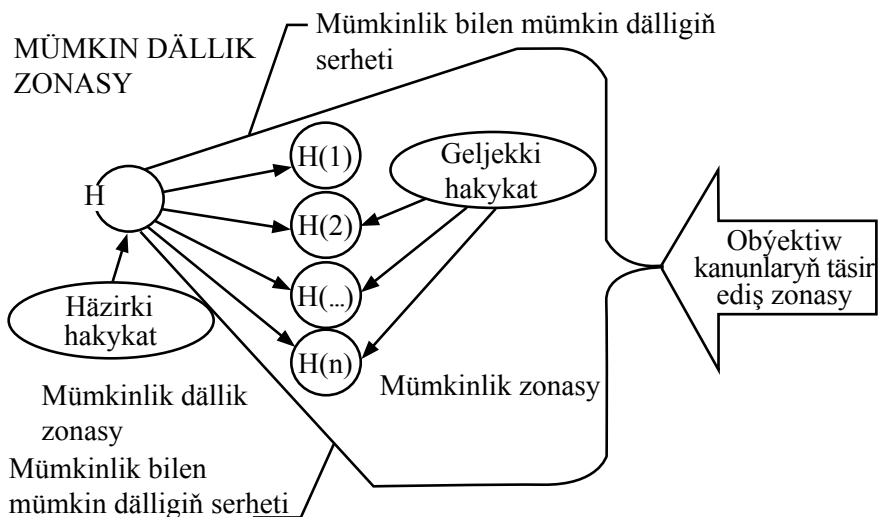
MÜMKIN DÄLLIK ZONASY

Mümkinlik bilen mümkin dälligiň serheti

H

H(1)

H(2)

H(...)

H(n)

Geljekki hakykat

Häzirki hakykat

Obýektiw kanunlaryň täsir ediş zonasy

Mümkinlik zonasy

Mümkinlik dällik zonasy

Mümkinlik bilen mümkin dälligiň serheti